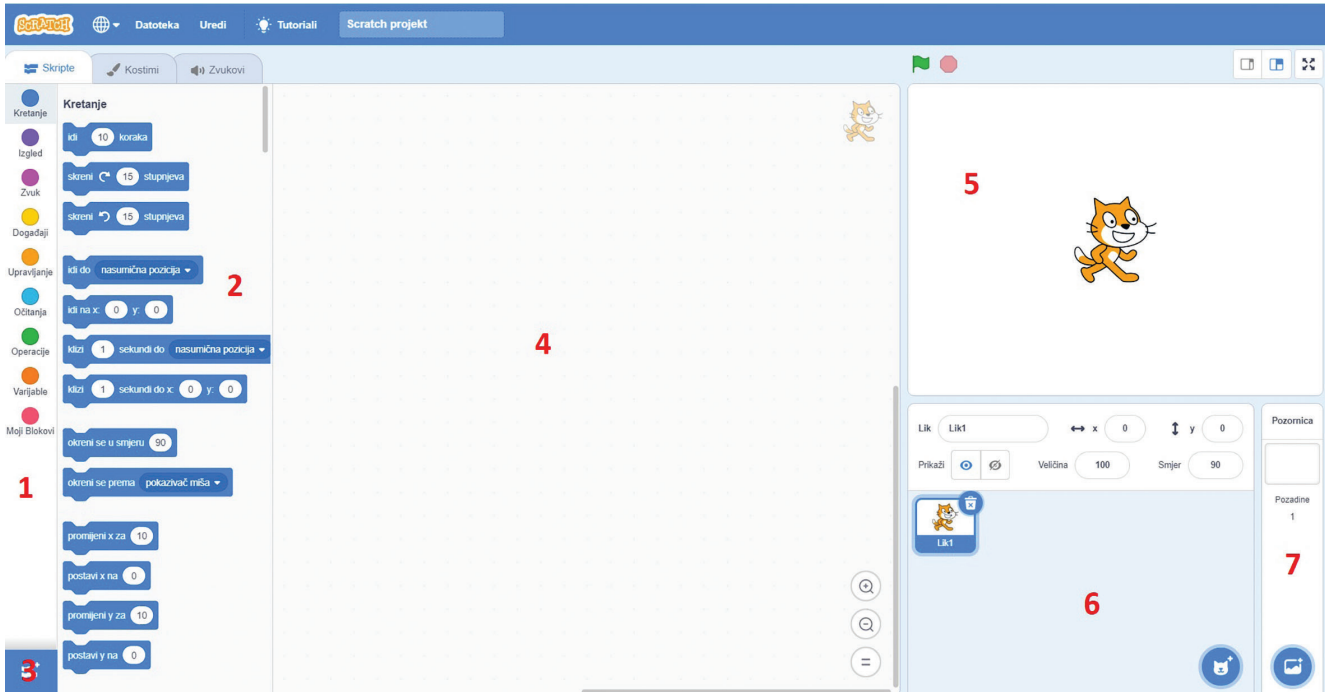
SCRATCH Datoteka Uredi Tutoriali Scratch projekt

Skripte Kostimi Zvukovi

Kretanje
Izgled
Zvuk
Događaji
Upravljanje
Očitanja
Operacije
Varijable
Moji Blokovi

1

Kretanje

idi 10 koraka
skreni 15 stupnjeva
skreni 15 stupnjeva
idi do nasumična pozicija
idi na x: 0 y: 0
klizi 1 sekundi do nasumična pozicija
klizi 1 sekundi do x: 0 y: 0
okreni se u smjeru 90
okreni se prema pokazivač miša
promijeni x za 10
postavi x na 0
promijeni y za 10
postavi y na 0

2

3

4

5

Lik Lik1 x 0 y 0
Prikaži Veličina 100 Smjer 90

Lik1

6

Pozornica
Pozadine
1

7